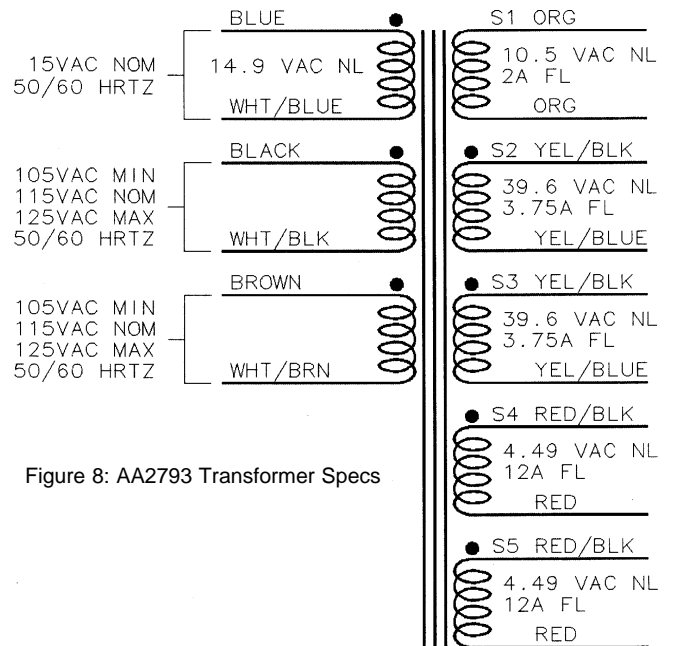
BLUE

15VAC NOM
50/60 HRTZ

14.9 VAC NL

WHT/BLUE

S1 ORG

10.5 VAC NL
2A FL

ORG

BLACK

105VAC MIN
115VAC NOM
125VAC MAX
50/60 HRTZ

WHT/BLK

S2 YEL/BLK

39.6 VAC NL
3.75A FL

YEL/BLUE

BROWN

105VAC MIN
115VAC NOM
125VAC MAX
50/60 HRTZ

WHT/BRN

S3 YEL/BLK

39.6 VAC NL
3.75A FL

YEL/BLUE

S4 RED/BLK

4.49 VAC NL
12A FL

RED

Figure 8: AA2793 Transformer Specs

S5 RED/BLK

4.49 VAC NL
12A FL

RED